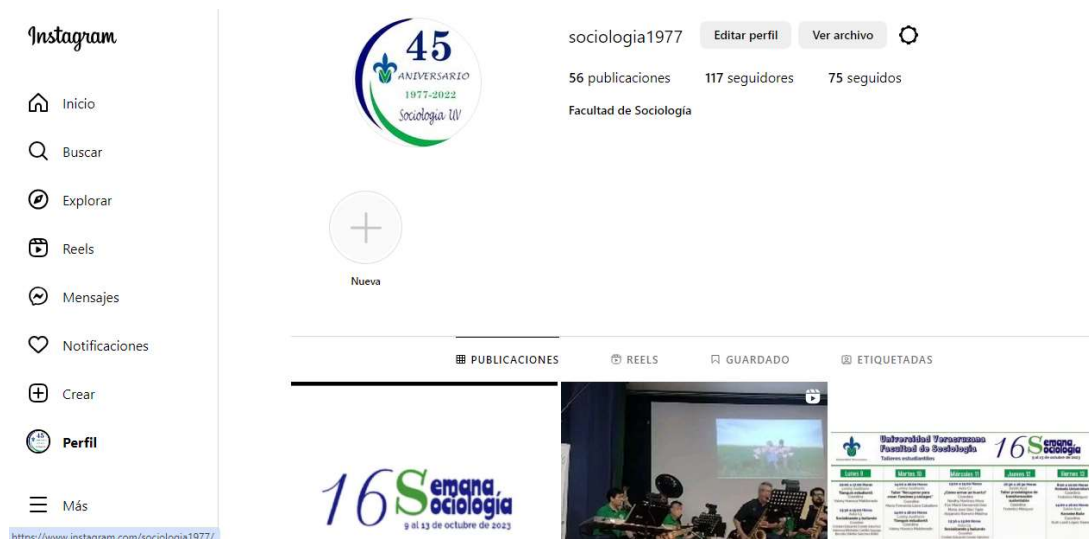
Instagram

Inicio

Buscar

Explorar

Reels

Mensajes

Notificaciones

Crear

Perfil

Más

https://www.instagram.com/sociologia1977/

45 ANIVERSARIO 1977-2022 Sociología UV

sociologia1977 Editar perfil Ver archivo

56 publicaciones 117 seguidores 75 seguidos

Facultad de Sociología

Nueva

PUBLICACIONES REELS GUARDADO ETIQUETADAS

16 Semana Sociología 9 al 13 de octubre de 2023

Universidad Veracruzana Facultad de Sociología 16 Semana Sociología Talleres estudiantiles

Lunes 9 | Martes 10 | Miércoles 11 | Jueves 12 | Viernes 13

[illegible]